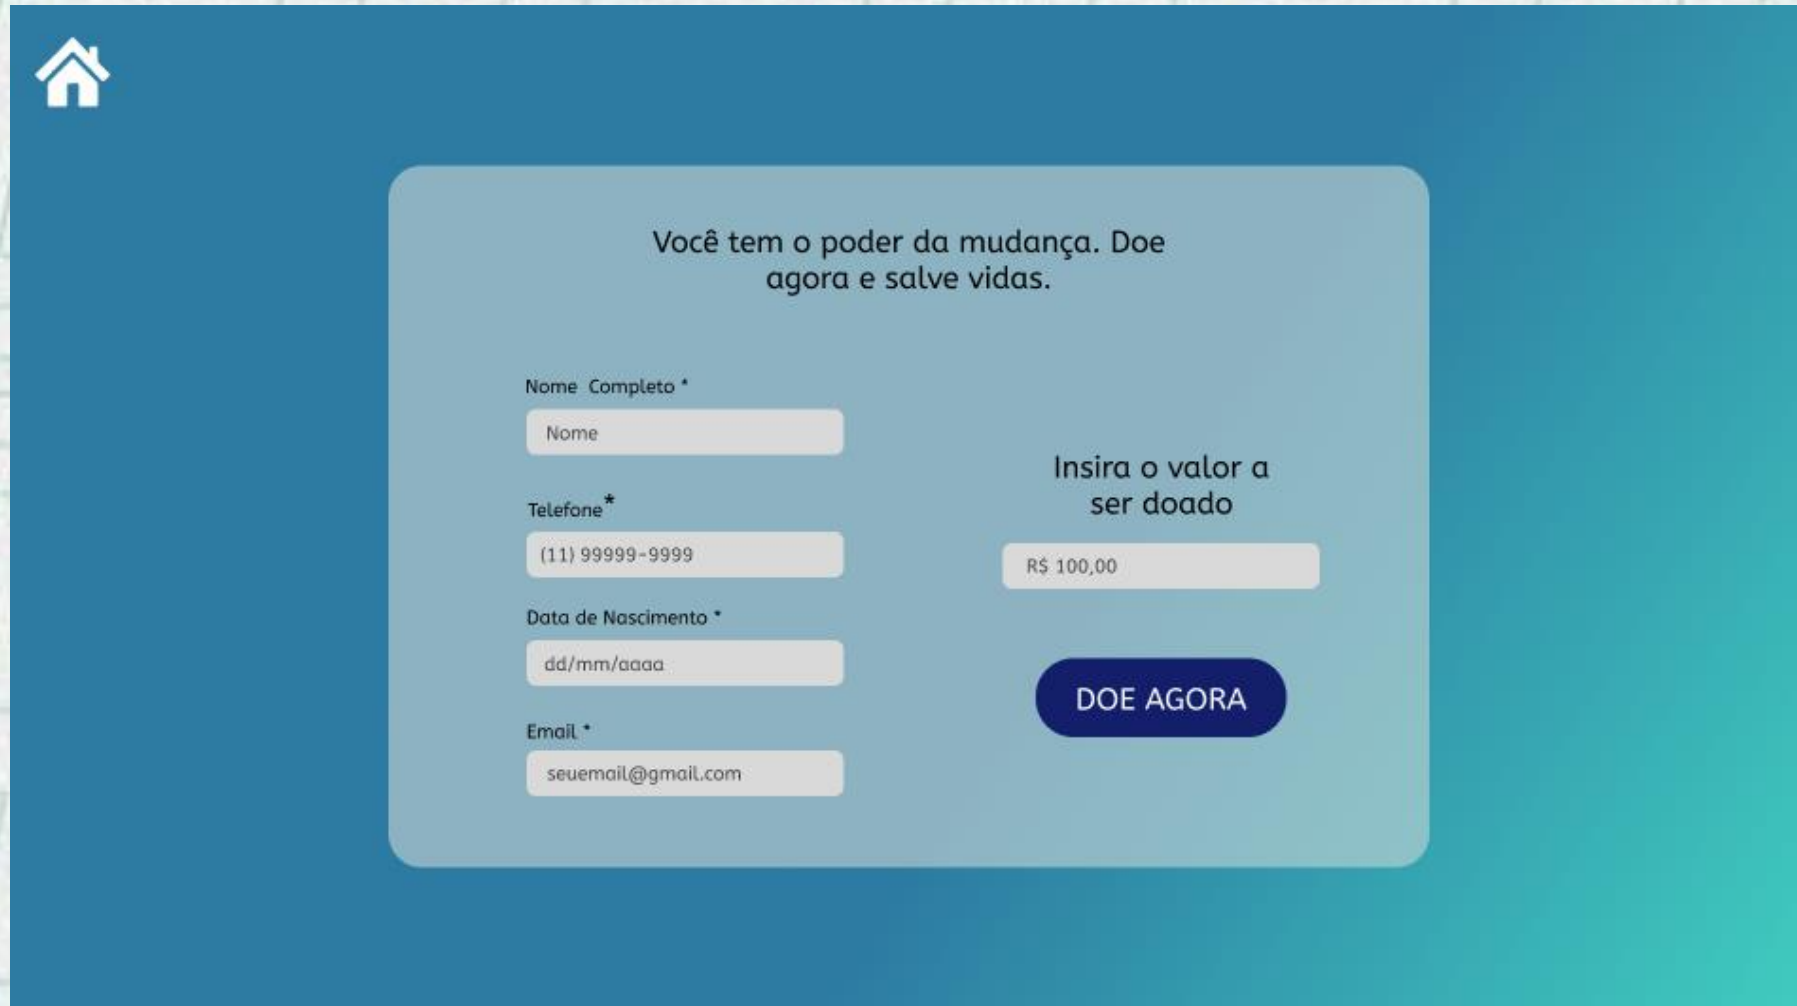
Você tem o poder da mudança. Doe agora e salve vidas.

Nome Completo *

Nome

Telefone*

(11) 99999-9999

Data de Nascimento *

dd/mm/aaaa

Email *

seuemail@gmail.com

Insira o valor a ser doado

R$ 100,00

DOE AGORA